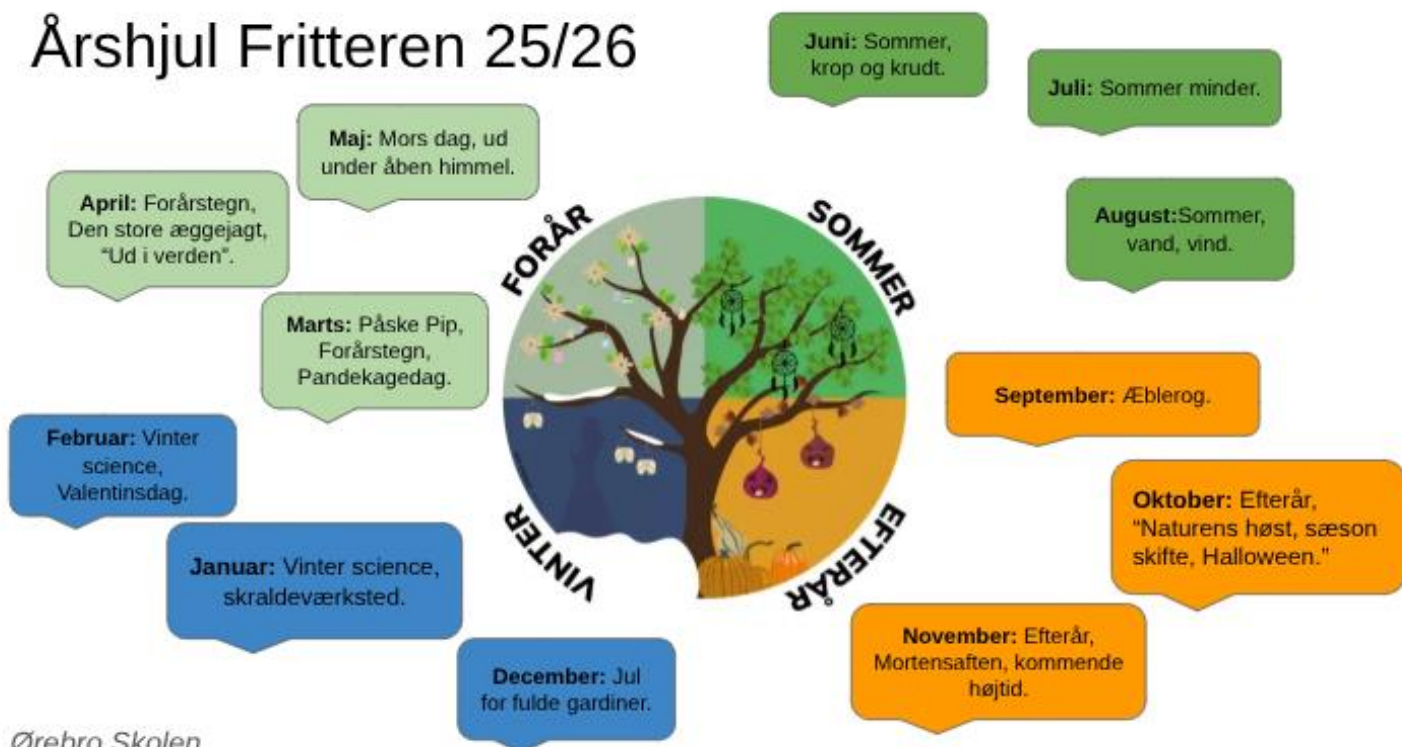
Årshjul Fritteren 25/26

**Juni:** Sommer, krop og krudt.

**Juli:** Sommer minder.

**Maj:** Mors dag, ud under åben himmel.

**April:** Forårstegn, Den store æggejagt, "Ud i verden".

**August:**Sommer, vand, vind.

FORÅR

SOMMER

**Marts:** Påske Pip, Forårstegn, Pandekagedag.

**September:** Æblerog.

**Februar:** Vinter science, Valentinsdag.

**Oktober:** Efterår, "Naturens høst, sæson skifte, Halloween."

VINTER

EFTERÅR

**Januar:** Vinter science, skraldeværksted.

**November:** Efterår, Mortensaften, kommende højtid.

**December:** Jul for fulde gardiner.

Ørebro Skolen